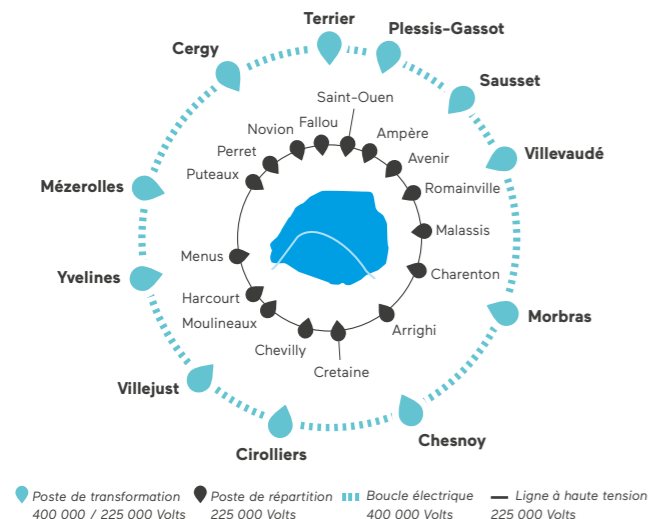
Terrier
Plessis-Gassot
Cergy
Sausset
Villevaudé
Mézerolles
Yvelines
Morbras
Villejust
Chesnoy
Cirolliers

Saint-Ouen
Fallou
Novion
Ampère
Perret
Avenir
Puteaux
Romainville
Malassis
Menus
Charenton
Harcourt
Moulineaux
Arrighi
Chevilly
Cretaine

Poste de transformation 400 000 / 225 000 Volts
Poste de répartition 225 000 Volts
Boucle électrique 400 000 Volts
Ligne à haute tension 225 000 Volts